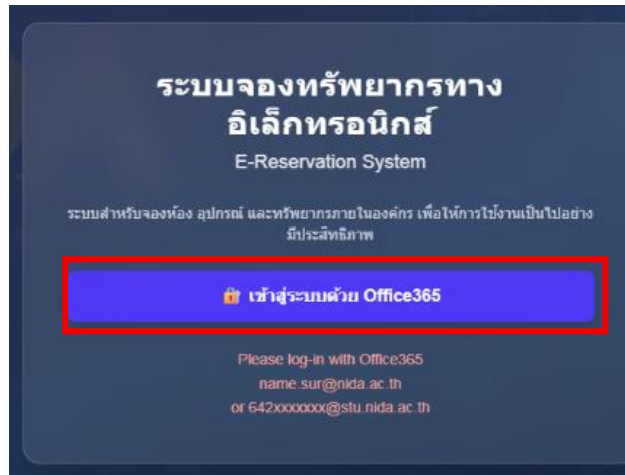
ระบบจองทรัพยากรทางอิเล็กทรอนิกส์

E-Reservation System

ระบบสำหรับจองห้อง อุปกรณ์ และทรัพยากรภายในองค์กร เพื่อให้การใช้งานเป็นไปอย่างมีประสิทธิภาพ

เข้าสู่ระบบด้วย Office365

Please log-in with Office365
name.sur@nida.ac.th
or 642xxxxxxx@stu.nida.ac.th